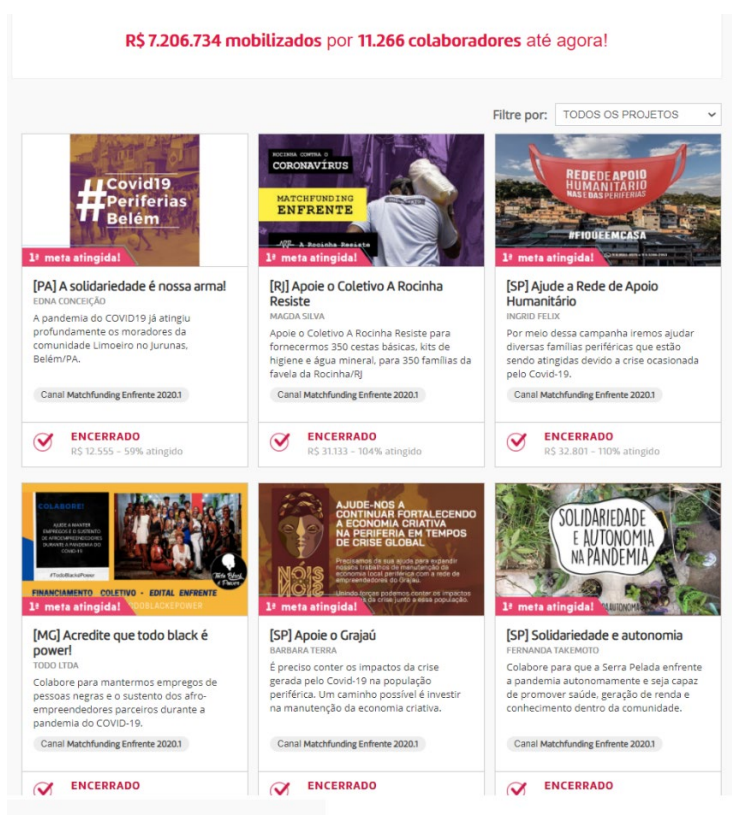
R$ 7.206.734 mobilizados por 11.266 colaboradores até agora!

Filtre por: TODOS OS PROJETOS

#Covid19 Periferias Belém

1ª meta atingida!

[PA] A solidariedade é nossa arma!
EDNA CONCEIÇÃO
A pandemia do COVID19 já atingiu profundamente os moradores da comunidade Limoeiro no Jurunas, Belém/PA.

Canal Matchfunding Enfrente 2020.1

ENCERRADO
R$ 12.555 - 59% atingido

ROCINHA CONTRA O CORONAVÍRUS
MATCHFUNDING ENFRENTE
A Rocinha Resiste

1ª meta atingida!

[RJ] Apoie o Coletivo A Rocinha Resiste
MAGDA SILVA
Apoie o Coletivo A Rocinha Resiste para fornecermos 350 cestas básicas, kits de higiene e água mineral, para 350 famílias da favela da Rocinha/RJ

Canal Matchfunding Enfrente 2020.1

ENCERRADO
R$ 31.133 - 104% atingido

REDE DE APOIO HUMANITÁRIO NAS DAS PERIFERIAS
#FIQUEEMCASA

1ª meta atingida!

[SP] Ajude a Rede de Apoio Humanitário
INGRID FELIX
Por meio dessa campanha iremos ajudar diversas famílias periféricas que estão sendo atingidas devido a crise ocasionada pelo Covid-19.

Canal Matchfunding Enfrente 2020.1

ENCERRADO
R$ 32.801 - 110% atingido

COLABORE!
AJUDE A MANTER EMPREGOS E SUSTENTO DE AFROEMPREENDEDORES DURANTE A PANDEMIA DO COVID-19
#TodoBlackPower
FINANCIAMENTO COLETIVO • EDITAL ENFRENTE
#TODOBLACKEPOWER

1ª meta atingida!

[MG] Acredite que todo black é power!
TODO LTDA
Colabore para mantermos empregos de pessoas negras e o sustento dos afro-empreendedores parceiros durante a pandemia do COVID-19.

Canal Matchfunding Enfrente 2020.1

ENCERRADO

AJUDE-NOS A CONTINUAR FORTALECENDO A ECONOMIA CRIATIVA NA PERIFERIA EM TEMPOS DE CRISE GLOBAL
NÓIS
Precisamos de sua ajuda para expandir nossos trabalhos de manutenção da economia local periférica com a rede de empreendedores do Grajaú.
Unindo forças podemos conter os impactos da crise junto a essa população.

1ª meta atingida!

[SP] Apoie o Grajaú
BARBARA TERRA
É preciso conter os impactos da crise gerada pelo Covid-19 na população periférica. Um caminho possível é investir na manutenção da economia criativa.

Canal Matchfunding Enfrente 2020.1

ENCERRADO

SOLIDARIEDADE E AUTONOMIA NA PANDEMIA

1ª meta atingida!

[SP] Solidariedade e autonomia
FERNANDA TAKEMOTO
Colabore para que a Serra Pelada enfrente a pandemia autonomamente e seja capaz de promover saúde, geração de renda e conhecimento dentro da comunidade.

Canal Matchfunding Enfrente 2020.1

ENCERRADO